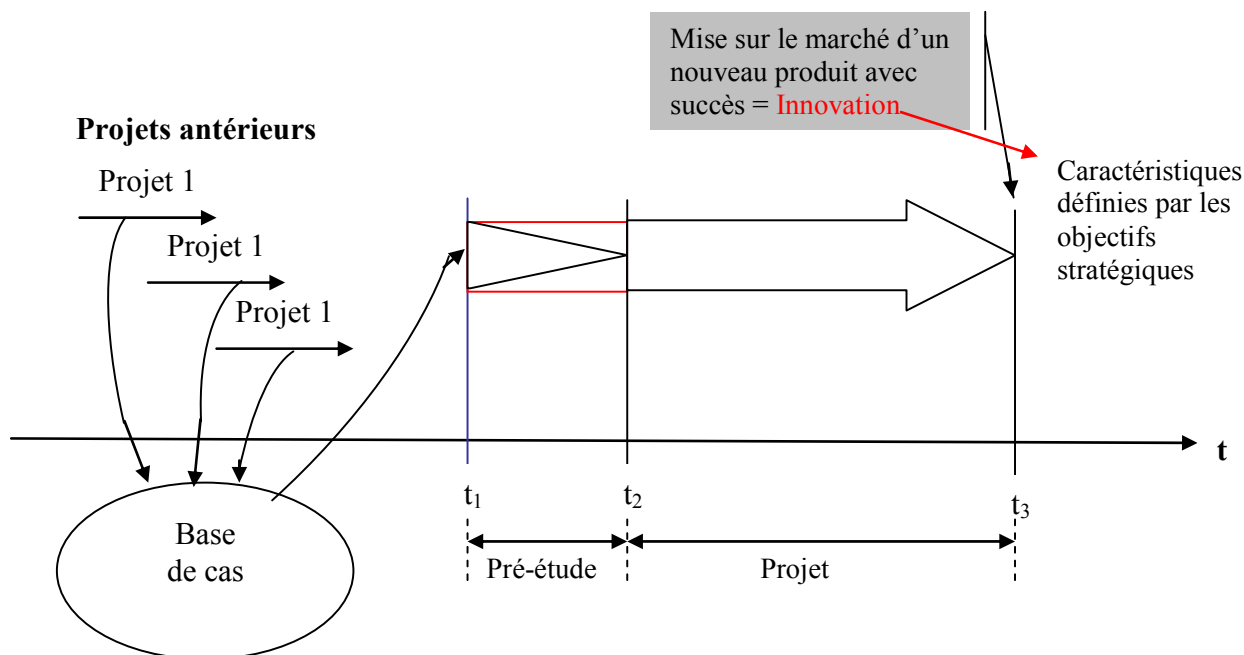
Mise sur le marché d'un nouveau produit avec succès = Innovation

Projets antérieurs

Projet 1

Projet 1

Projet 1

Caractéristiques définies par les objectifs stratégiques

t

$t_1$

$t_2$

$t_3$

Base de cas

Pré-étude

Projet